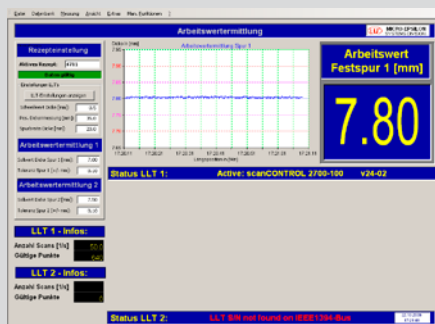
Datei Datenbank Messung Ansicht Extras Menü Funktionen

Arbeitswertermittlung

MICRO-EPSILON

Rezepteinstellung

Aktives Rezept: 4711

Rezept gültig

LLT-Einstellungen anzeigen

Arbeitswertermittlung 1

Arbeitswertermittlung 2

Arbeitswertermittlung Spur 1

Arbeitswert Festspur 1 [mm]

7.80

Status LLT 1: Active: scanCONTROL 2700-100 v24-02

LLT 1 - Infos:

Anzahl Scans [1/s]

Gültige Punkte

LLT 2 - Infos:

Anzahl Scans [1/s]

Gültige Punkte

Status LLT 2: LLT S/N not found on IEEE1394-Bus